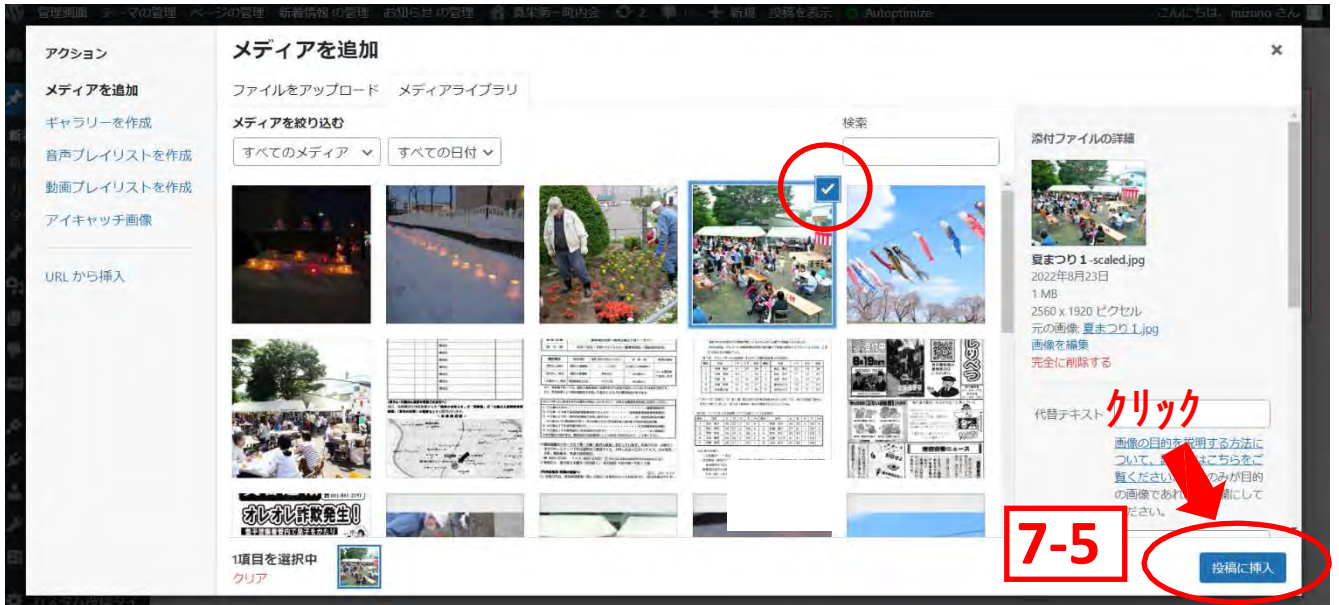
管理画面 テーマの管理 ページの管理 新着情報の管理 お知らせの管理 真栄第一町内会 2 新規 投稿を表示 Autoptimize こんにちは、mizuno さん

アクション
メディアを追加
ギャラリーを作成
音声プレイリストを作成
動画プレイリストを作成
アイキャッチ画像
URL から挿入

メディアを追加
ファイルをアップロード メディアライブラリ
メディアを絞り込む
すべてのメディア すべての日付
検索

オレオレ詐欺発生!

添付ファイルの詳細
夏まつり１-scaled.jpg
2022年8月23日
1 MB
2560 x 1920 ピクセル
元の画像: 夏まつり１.jpg
画像を編集
完全に削除する

代替テキスト
クリック
画像の目的を説明する方法について、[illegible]はこちらをご覧ください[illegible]のみが目的の画像であれ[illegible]にしてください。

1項目を選択中
クリア

7-5
投稿に挿入